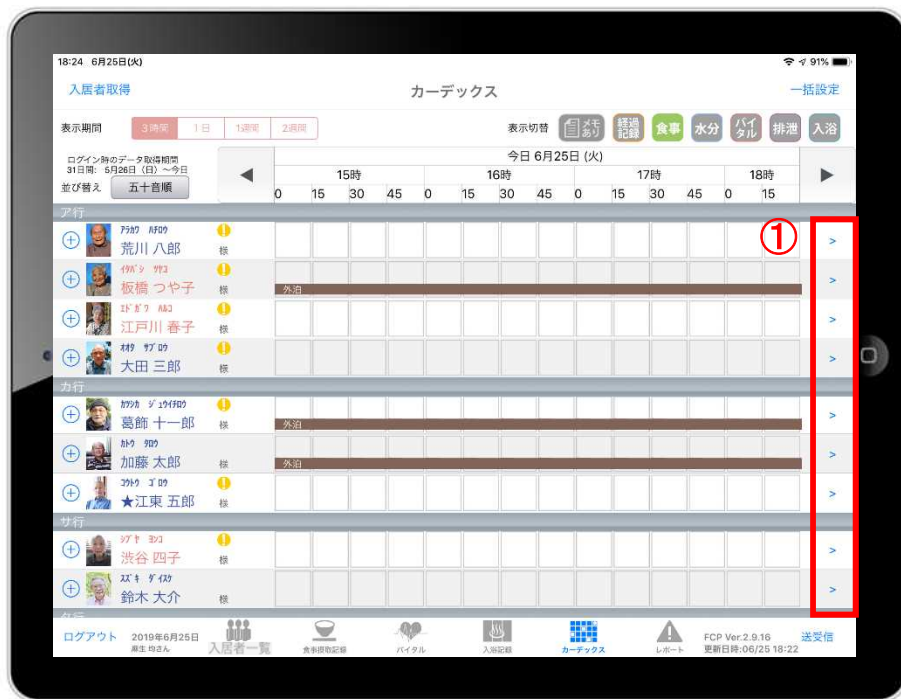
18:24 6月25日(火)

91%

入居者取得

カーデックス

一括設定

表示期間 3時間 1日 1週間 2週間

表示切替 メモあり 経過記録 食事 水分 バイタル 排泄 入浴

ログイン時のデータ取得期間
31日間: 5月26日(日) 〜今日

並び替え 五十音順

今日 6月25日 (火)

| 15時 | | | | 16時 | | | | 17時 | | | | 18時 | |
|---|---|---|---|---|---|---|---|---|---|---|---|---|---|
| 0 | 15 | 30 | 45 | 0 | 15 | 30 | 45 | 0 | 15 | 30 | 45 | 0 | 15 |

ア行

①

アラカワ ハチロウ
荒川 八郎 様 >

イタバシ ツヤコ
板橋 つや子 様 外泊 >

エドガワ ハルコ
江戸川 春子 様 >

オオタ サブロウ
大田 三郎 様 >

カ行

カツシカ ジュウイチロウ
葛飾 十一郎 様 外泊 >

カトウ タロウ
加藤 太郎 様 外泊 >

コウトウ ゴロウ
★江東 五郎 様 >

サ行

シブヤ ヨンコ
渋谷 四子 様 >

スズキ ダイスケ
鈴木 大介 様 >

ログアウト 2019年6月25日 瀬生 尚さん

入居者一覧 食事摂取記録 バイタル 入浴記録 カーデックス レポート

FCP Ver.2.9.16 更新日時:06/25 18:22

送受信